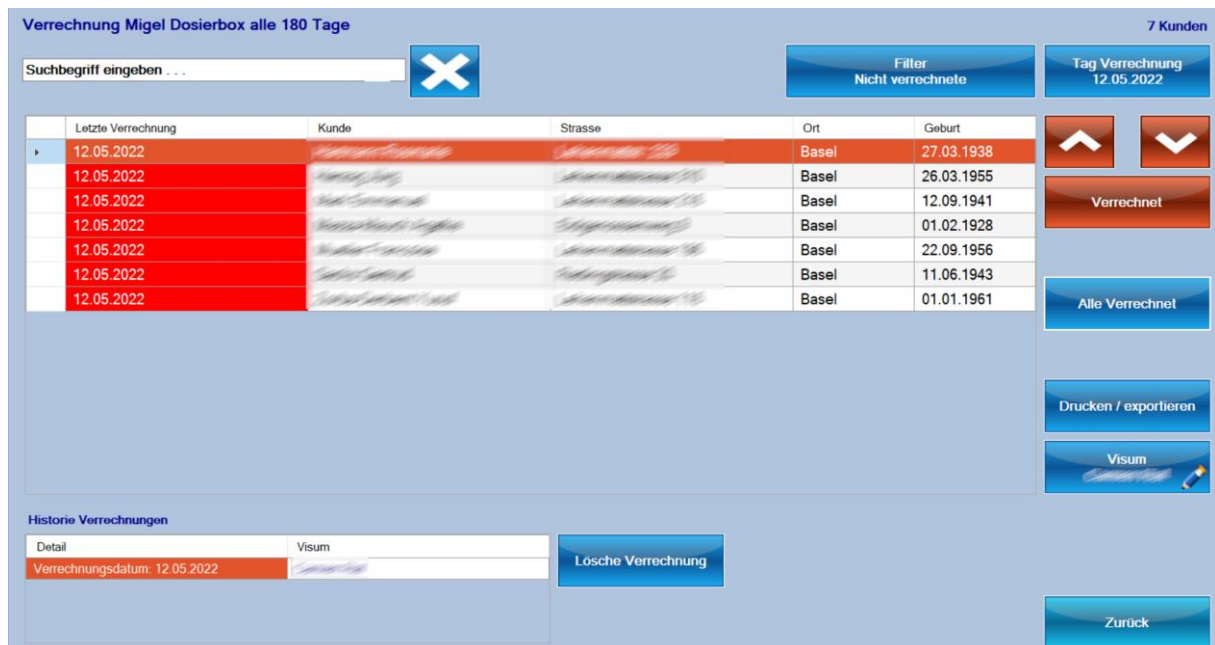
Verrechnung Migel Dosierbox alle 180 Tage

7 Kunden

Suchbegriff eingeben . . .

Filter
Nicht verrechnete

Tag Verrechnung
12.05.2022

| | Letzte Verrechnung | Kunde | Strasse | Ort | Geburt |
|---|---|---|---|---|---|
| ▸ | 12.05.2022 | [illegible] | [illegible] | Basel | 27.03.1938 |
| | 12.05.2022 | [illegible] | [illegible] | Basel | 26.03.1955 |
| | 12.05.2022 | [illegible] | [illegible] | Basel | 12.09.1941 |
| | 12.05.2022 | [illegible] | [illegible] | Basel | 01.02.1928 |
| | 12.05.2022 | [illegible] | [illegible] | Basel | 22.09.1956 |
| | 12.05.2022 | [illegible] | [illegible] | Basel | 11.06.1943 |
| | 12.05.2022 | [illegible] | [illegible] | Basel | 01.01.1961 |

Verrechnet

Alle Verrechnet

Drucken / exportieren

Visum
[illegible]

Historie Verrechnungen

| Detail | Visum |
|---|---|
| Verrechnungsdatum: 12.05.2022 | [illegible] |

Lösche Verrechnung

Zurück